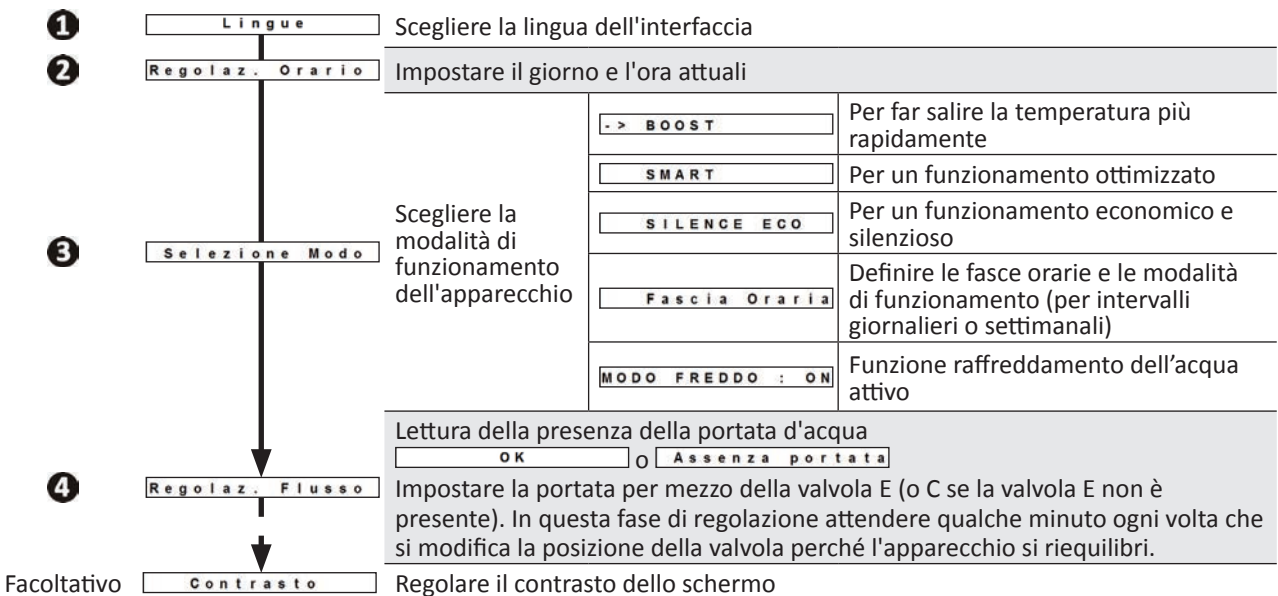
1 Lingue Scegliere la lingua dell'interfaccia

2 Regolaz. Orario Impostare il giorno e l'ora attuali

3 Selezione Modo

Scegliere la modalità di funzionamento dell'apparecchio

| | |
|---|---|
| -> BOOST | Per far salire la temperatura più rapidamente |
| SMART | Per un funzionamento ottimizzato |
| SILENCE ECO | Per un funzionamento economico e silenzioso |
| Fascia Oraria | Definire le fasce orarie e le modalità di funzionamento (per intervalli giornalieri o settimanali) |
| MODO FREDDO : ON | Funzione raffreddamento dell'acqua attivo |

4 Regolaz. Flusso

Lettura della presenza della portata d'acqua
OK o Assenza portata
Impostare la portata per mezzo della valvola E (o C se la valvola E non è presente). In questa fase di regolazione attendere qualche minuto ogni volta che si modifica la posizione della valvola perché l'apparecchio si riequilibri.

Facoltativo Contrasto Regolare il contrasto dello schermo